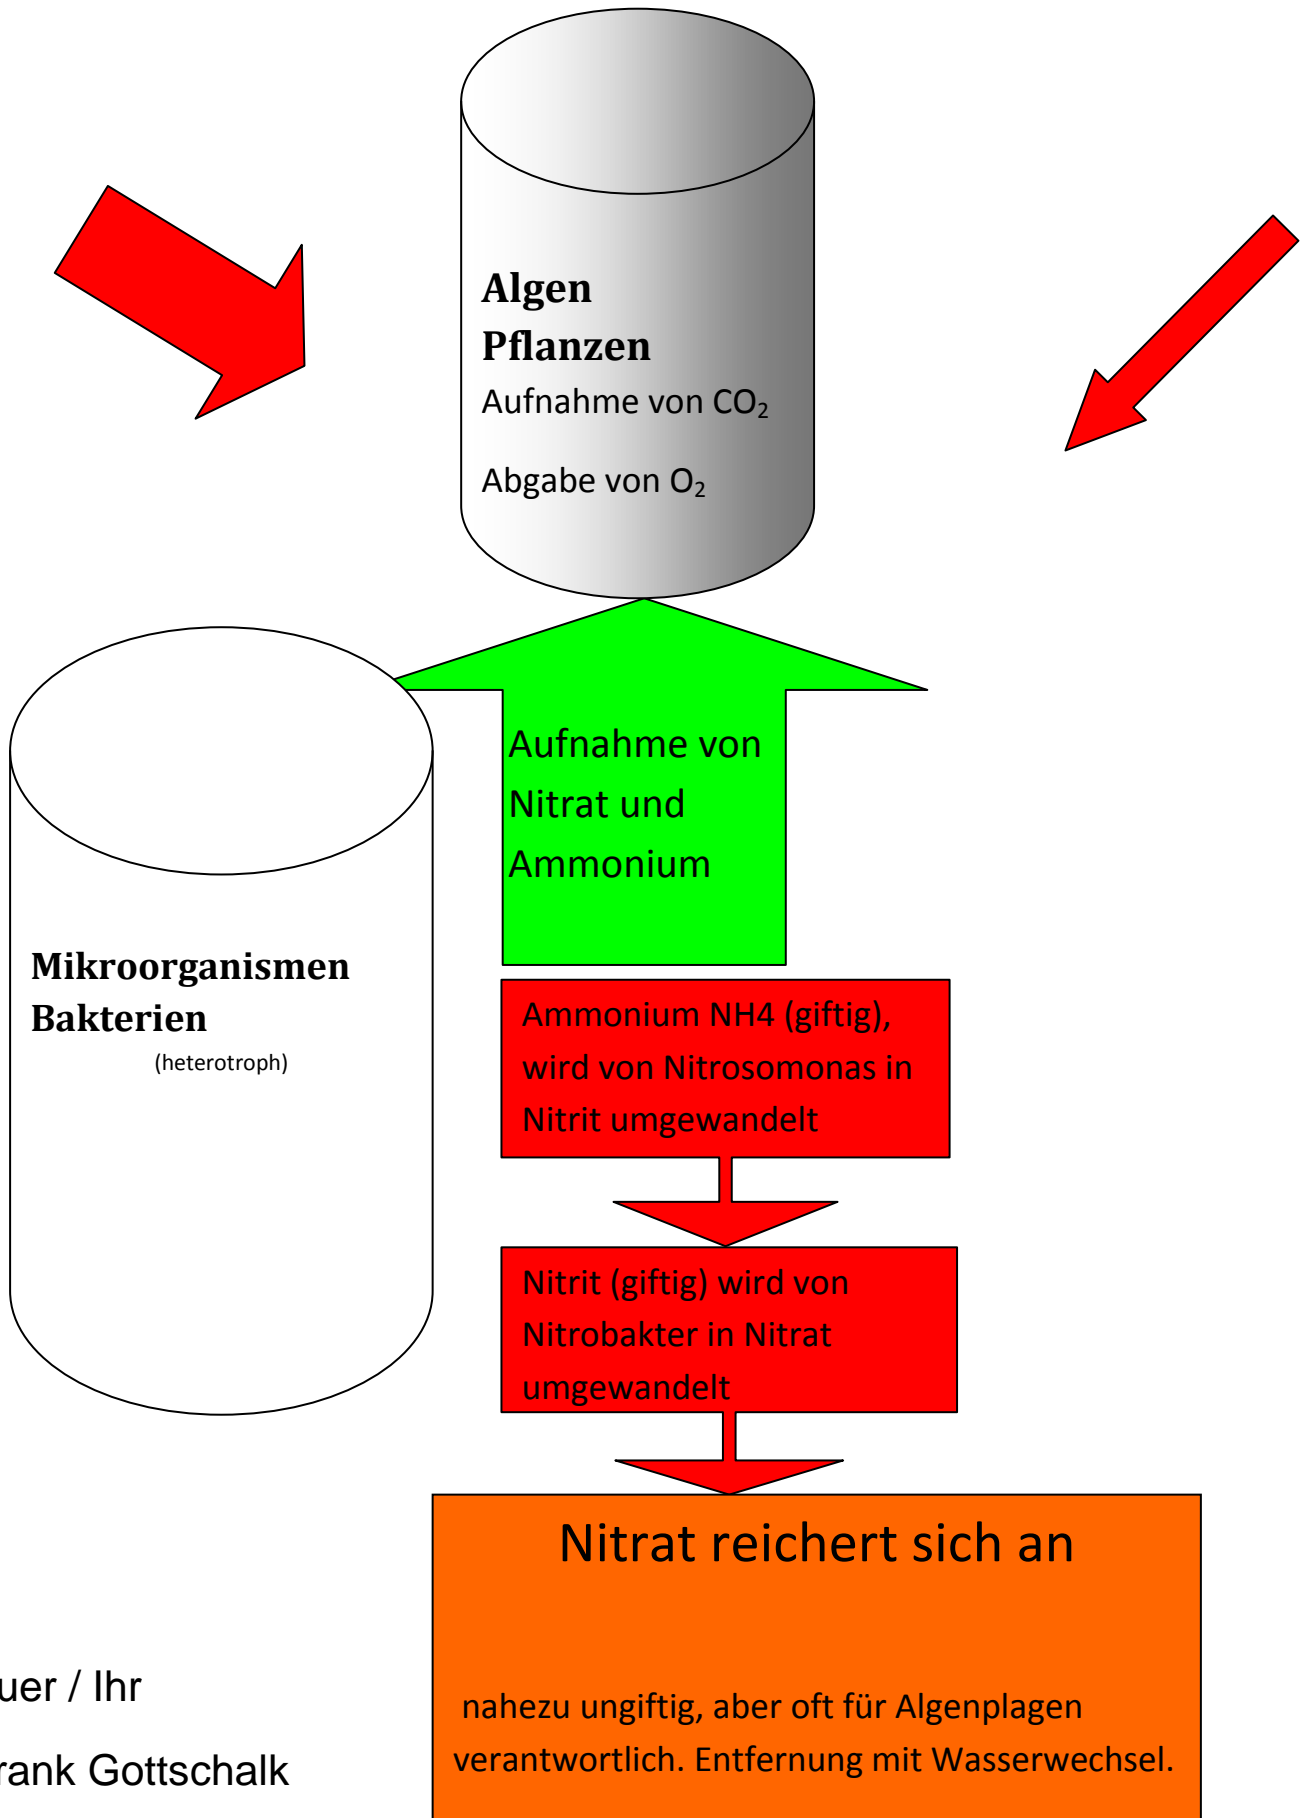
Algen
Pflanzen
Aufnahme von $CO_2$

Abgabe von $O_2$

Aufnahme von Nitrat und Ammonium

Mikroorganismen
Bakterien
(heterotroph)

Ammonium NH4 (giftig), wird von Nitrosomonas in Nitrit umgewandelt

Nitrit (giftig) wird von Nitrobakter in Nitrat umgewandelt

Nitrat reichert sich an

nahezu ungiftig, aber oft für Algenplagen verantwortlich. Entfernung mit Wasserwechsel.

uer / Ihr
rank Gottschalk